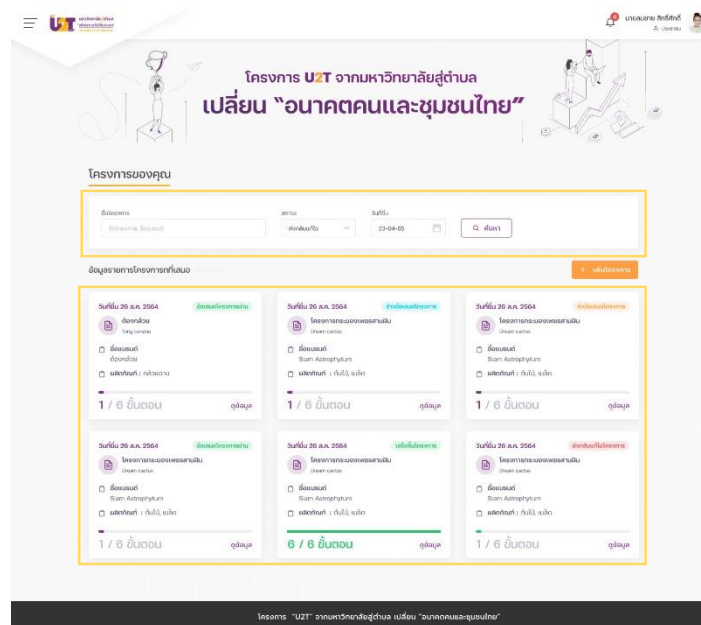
มหาวิทยาลัยสู่ตำบล

นายสมชาย สิทธิศักดิ์
ประชาชน

โครงการ U2T จากมหาวิทยาลัยสู่ตำบล
เปลี่ยน "อนาคตคนและชุมชนไทย"

โครงการของคุณ

ชื่อโครงการ
ชื่อโครงการ, ชื่อแบรนด์

สถานะ
ส่งเสริมแล้วไป

วันที่ยื่น
23-04-65

ค้นหา

ข้อมูลรายการโครงการที่เสนอ

+ เพิ่มโครงการ

วันที่ยื่น 26 ส.ค. 2564
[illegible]
ต้องกล้วย
Tong canana
ชื่อแบรนด์
ต้องกล้วย
ผลิตภัณฑ์ : กล้วยตาก
1 / 6 ขั้นตอน
ดูข้อมูล

วันที่ยื่น 26 ส.ค. 2564
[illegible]
โครงการกระบองเพชรสามมิติ
Dream cactus
ชื่อแบรนด์
Siam Astrophytum
ผลิตภัณฑ์ : ต้นไม้, เมล็ด
1 / 6 ขั้นตอน
ดูข้อมูล

วันที่ยื่น 26 ส.ค. 2564
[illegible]
โครงการกระบองเพชรสามมิติ
Dream cactus
ชื่อแบรนด์
Siam Astrophytum
ผลิตภัณฑ์ : ต้นไม้, เมล็ด
1 / 6 ขั้นตอน
ดูข้อมูล

วันที่ยื่น 26 ส.ค. 2564
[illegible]
โครงการกระบองเพชรสามมิติ
Dream cactus
ชื่อแบรนด์
Siam Astrophytum
ผลิตภัณฑ์ : ต้นไม้, เมล็ด
1 / 6 ขั้นตอน
ดูข้อมูล

วันที่ยื่น 26 ส.ค. 2564
เสร็จสิ้นโครงการ
โครงการกระบองเพชรสามมิติ
Dream cactus
ชื่อแบรนด์
Siam Astrophytum
ผลิตภัณฑ์ : ต้นไม้, เมล็ด
6 / 6 ขั้นตอน
ดูข้อมูล

วันที่ยื่น 26 ส.ค. 2564
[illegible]
โครงการกระบองเพชรสามมิติ
Dream cactus
ชื่อแบรนด์
Siam Astrophytum
ผลิตภัณฑ์ : ต้นไม้, เมล็ด
1 / 6 ขั้นตอน
ดูข้อมูล

โครงการ "U2T" จากมหาวิทยาลัยสู่ตำบล เปลี่ยน "อนาคตคนและชุมชนไทย"